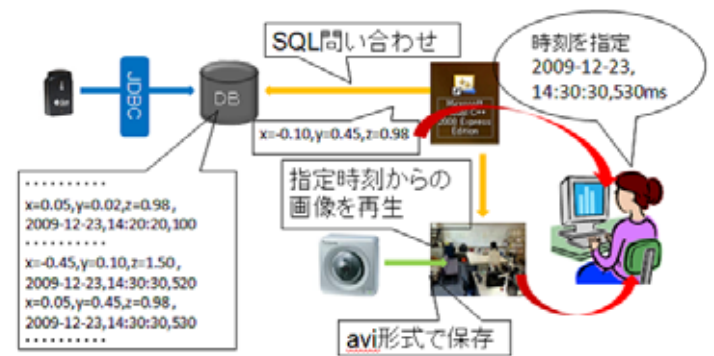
SQL問い合わせ

時刻を指定
2009-12-23,
14:30:30,530ms

JDBC

DB

Microsoft
Visual C++
2008 Express
Edition

x=-0.10,y=0.45,z=0.98

指定時刻からの
画像を再生

・・・・・・・・・
x=0.05,y=0.02,z=0.98,
2009-12-23,14:20:20,100
・・・・・・・・・
x=-0.45,y=0.10,z=1.50,
2009-12-23,14:30:30,520
x=0.05,y=0.45,z=0.98,
2009-12-23,14:30:30,530
・・・・・・・・・

avi形式で保存